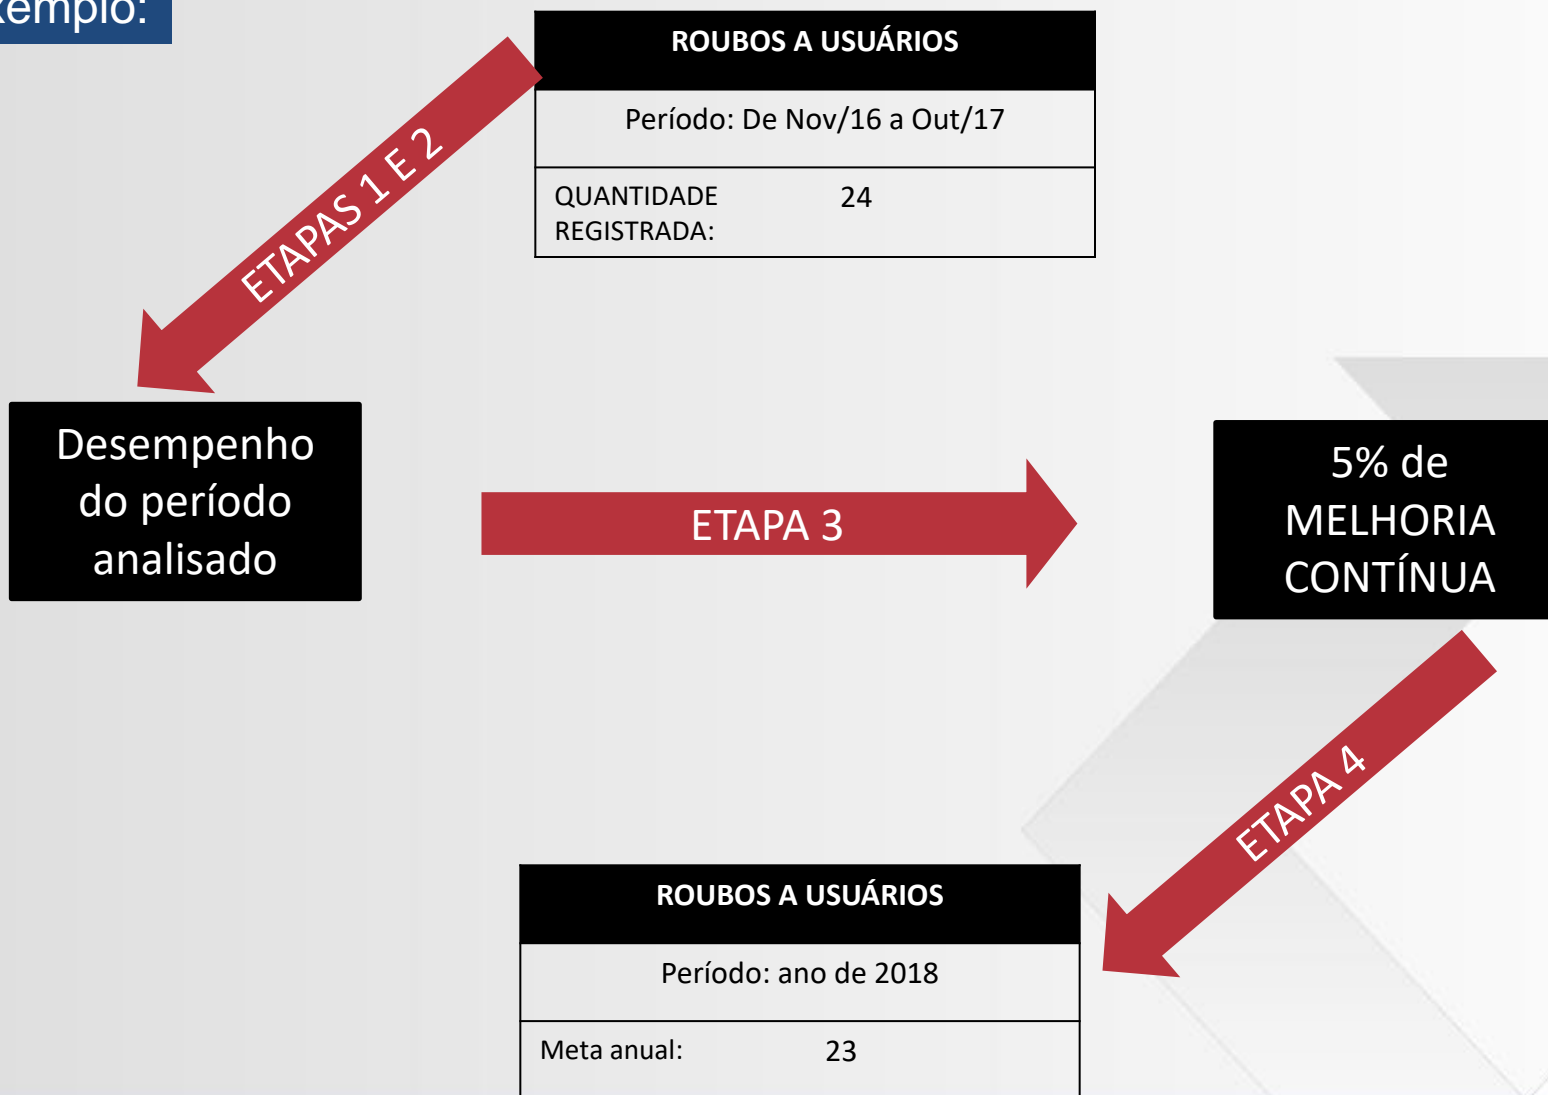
xemplo:

| ROUBOS A USUÁRIOS | |
|---|---|
| Período: De Nov/16 a Out/17 | |
| QUANTIDADE REGISTRADA: | 24 |

ETAPAS 1 E 2

Desempenho do período analisado

ETAPA 3

5% de MELHORIA CONTÍNUA

ETAPA 4

| ROUBOS A USUÁRIOS | |
|---|---|
| Período: ano de 2018 | |
| Meta anual: | 23 |